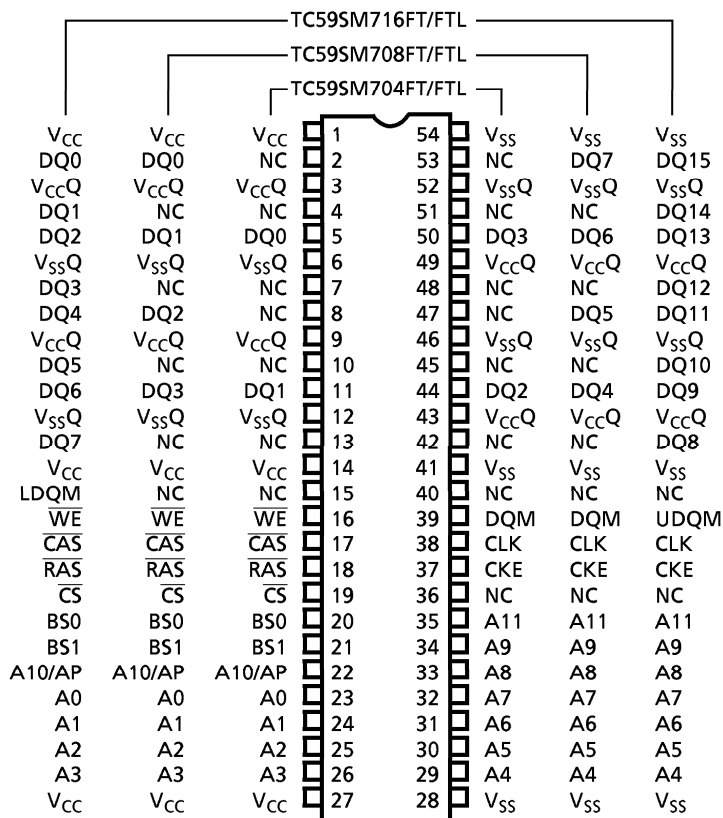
TC59SM716FT/FTL
TC59SM708FT/FTL
TC59SM704FT/FTL

| TC59SM716 | TC59SM708 | TC59SM704 | Pin | Pin | TC59SM704 | TC59SM708 | TC59SM716 |
|---|---|---|---|---|---|---|---|
| $V_{CC}$ | $V_{CC}$ | $V_{CC}$ | 1 | 54 | $V_{SS}$ | $V_{SS}$ | $V_{SS}$ |
| DQ0 | DQ0 | NC | 2 | 53 | NC | DQ7 | DQ15 |
| $V_{CC}Q$ | $V_{CC}Q$ | $V_{CC}Q$ | 3 | 52 | $V_{SS}Q$ | $V_{SS}Q$ | $V_{SS}Q$ |
| DQ1 | NC | NC | 4 | 51 | NC | NC | DQ14 |
| DQ2 | DQ1 | DQ0 | 5 | 50 | DQ3 | DQ6 | DQ13 |
| $V_{SS}Q$ | $V_{SS}Q$ | $V_{SS}Q$ | 6 | 49 | $V_{CC}Q$ | $V_{CC}Q$ | $V_{CC}Q$ |
| DQ3 | NC | NC | 7 | 48 | NC | NC | DQ12 |
| DQ4 | DQ2 | NC | 8 | 47 | NC | DQ5 | DQ11 |
| $V_{CC}Q$ | $V_{CC}Q$ | $V_{CC}Q$ | 9 | 46 | $V_{SS}Q$ | $V_{SS}Q$ | $V_{SS}Q$ |
| DQ5 | NC | NC | 10 | 45 | NC | NC | DQ10 |
| DQ6 | DQ3 | DQ1 | 11 | 44 | DQ2 | DQ4 | DQ9 |
| $V_{SS}Q$ | $V_{SS}Q$ | $V_{SS}Q$ | 12 | 43 | $V_{CC}Q$ | $V_{CC}Q$ | $V_{CC}Q$ |
| DQ7 | NC | NC | 13 | 42 | NC | NC | DQ8 |
| $V_{CC}$ | $V_{CC}$ | $V_{CC}$ | 14 | 41 | $V_{SS}$ | $V_{SS}$ | $V_{SS}$ |
| LDQM | NC | NC | 15 | 40 | NC | NC | NC |
| $\overline{WE}$ | $\overline{WE}$ | $\overline{WE}$ | 16 | 39 | DQM | DQM | UDQM |
| $\overline{CAS}$ | $\overline{CAS}$ | $\overline{CAS}$ | 17 | 38 | CLK | CLK | CLK |
| $\overline{RAS}$ | $\overline{RAS}$ | $\overline{RAS}$ | 18 | 37 | CKE | CKE | CKE |
| $\overline{CS}$ | $\overline{CS}$ | $\overline{CS}$ | 19 | 36 | NC | NC | NC |
| BS0 | BS0 | BS0 | 20 | 35 | A11 | A11 | A11 |
| BS1 | BS1 | BS1 | 21 | 34 | A9 | A9 | A9 |
| A10/AP | A10/AP | A10/AP | 22 | 33 | A8 | A8 | A8 |
| A0 | A0 | A0 | 23 | 32 | A7 | A7 | A7 |
| A1 | A1 | A1 | 24 | 31 | A6 | A6 | A6 |
| A2 | A2 | A2 | 25 | 30 | A5 | A5 | A5 |
| A3 | A3 | A3 | 26 | 29 | A4 | A4 | A4 |
| $V_{CC}$ | $V_{CC}$ | $V_{CC}$ | 27 | 28 | $V_{SS}$ | $V_{SS}$ | $V_{SS}$ |